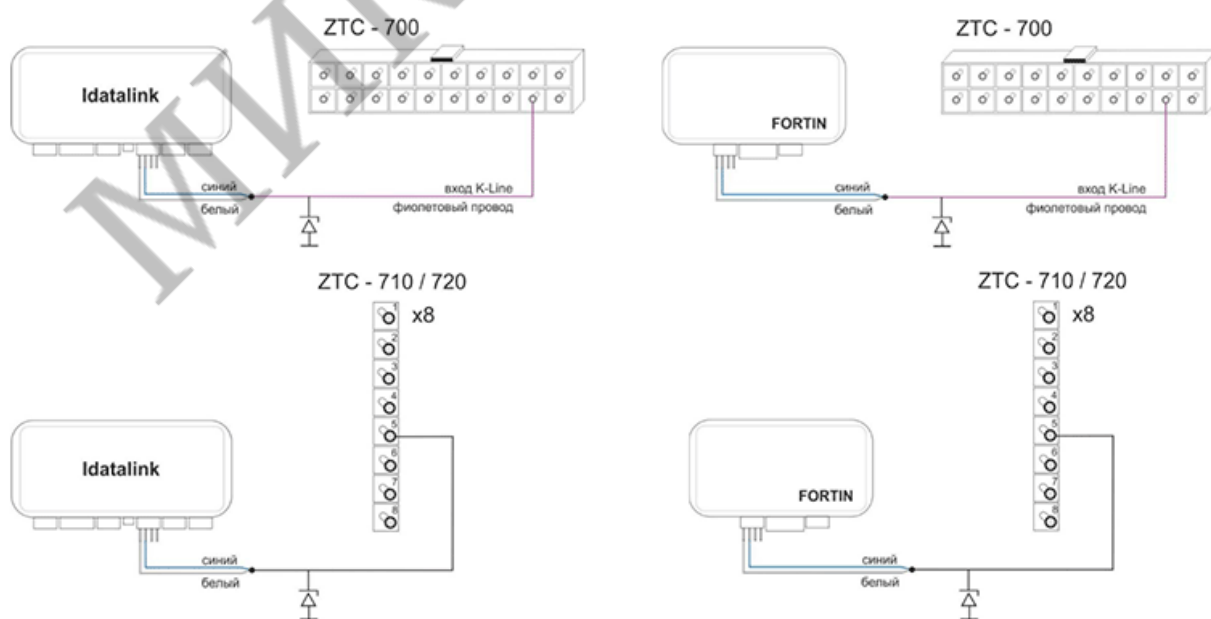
ZTC - 700

Idatalink

синий
белый

вход K-Line
фиолетовый провод

ZTC - 700

FORTIN

синий
белый

вход K-Line
фиолетовый провод

ZTC - 710 / 720

x8

1
2
3
4
5
6
7
8

Idatalink

синий
белый

ZTC - 710 / 720

x8

1
2
3
4
5
6
7
8

FORTIN

синий
белый